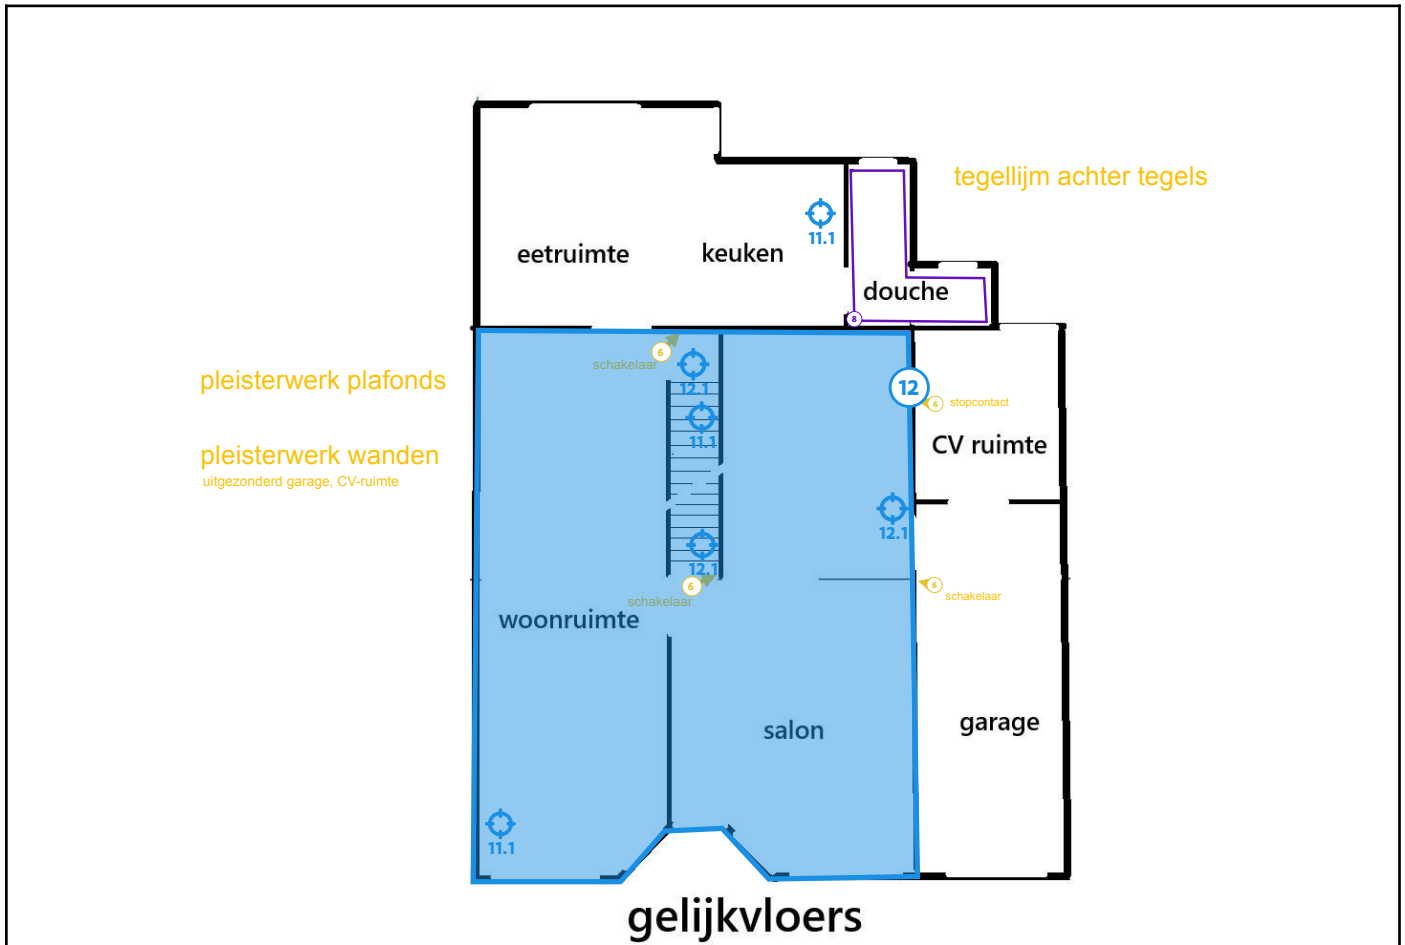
tegellijm achter tegels

eetruimte

keuken

11.1

douche

8

pleisterwerk plafonds

6

schakelaar

12.1

12

6 stopcontact

11.1

CV ruimte

pleisterwerk wanden

uitgezonderd garage, CV-ruimte

12.1

12.1

6

schakelaar

6 schakelaar

woonruimte

salon

garage

11.1

gelijkvloers